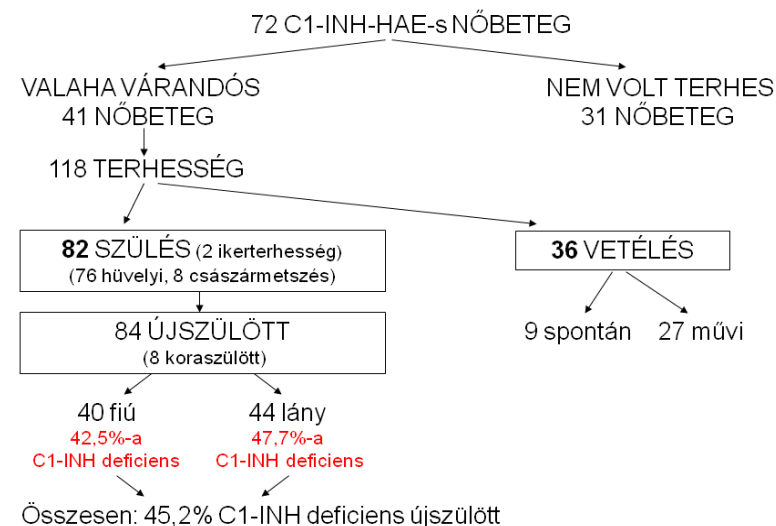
72 C1-INH-HAE-s NŐBETEG

VALAHA VÁRANDÓS
41 NŐBETEG

NEM VOLT TERHES
31 NŐBETEG

118 TERHESSÉG

**82** SZÜLÉS (2 ikerterhesség)
(76 hüvelyi, 8 császármetszés)

**36** VETÉLÉS

9 spontán

27 művi

84 ÚJSZÜLÖTT
(8 koraszülött)

40 fiú
42,5%-a
C1-INH deficiens

44 lány
47,7%-a
C1-INH deficiens

Összesen: 45,2% C1-INH deficiens újszülött